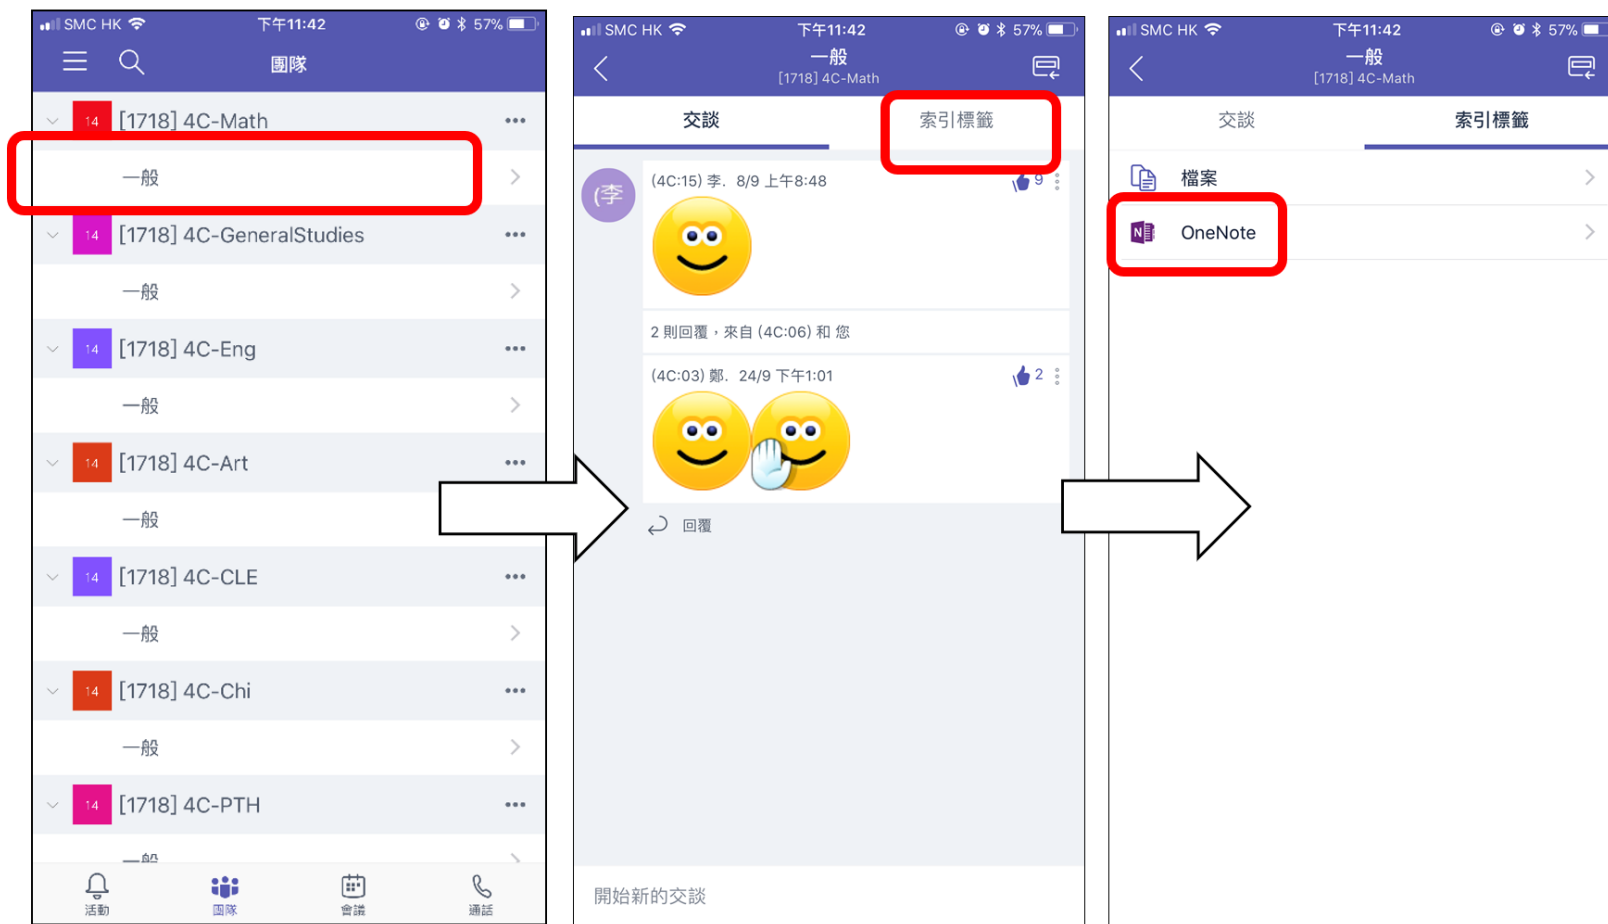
SMC HK 下午11:42 57%
團隊
14 [1718] 4C-Math
一般
14 [1718] 4C-GeneralStudies
一般
14 [1718] 4C-Eng
一般
14 [1718] 4C-Art
一般
14 [1718] 4C-CLE
一般
14 [1718] 4C-Chi
一般
14 [1718] 4C-PTH
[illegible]
活動 團隊 會議 通話

SMC HK 下午11:42 57%
一般
[1718] 4C-Math
交談 索引標籤
(李
(4C:15) 李. 8/9 上午8:48
9
2 則回覆，來自 (4C:06) 和 您
(4C:03) 鄭. 24/9 下午1:01
2
回覆
開始新的交談

SMC HK 下午11:42 57%
一般
[1718] 4C-Math
交談 索引標籤
檔案
N OneNote